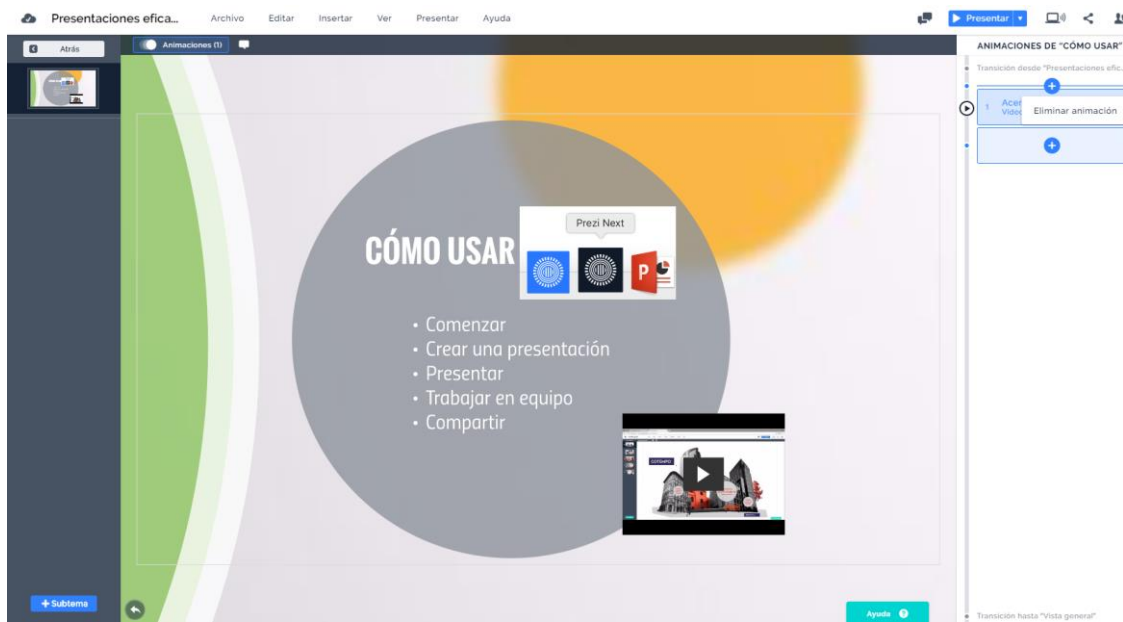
Presentaciones efica... Archivo Editar Insertar Ver Presentar Ayuda

Presentar

Atrás

Animaciones (1)

ANIMACIONES DE "CÓMO USAR"

Transición desde "Presentaciones efic...

1 Acer Vídeo

Eliminar animación

Prezi Next

CÓMO USAR

• Comenzar
• Crear una presentación
• Presentar
• Trabajar en equipo
• Compartir

+ Subtema

Ayuda

Transición hasta "Vista general"